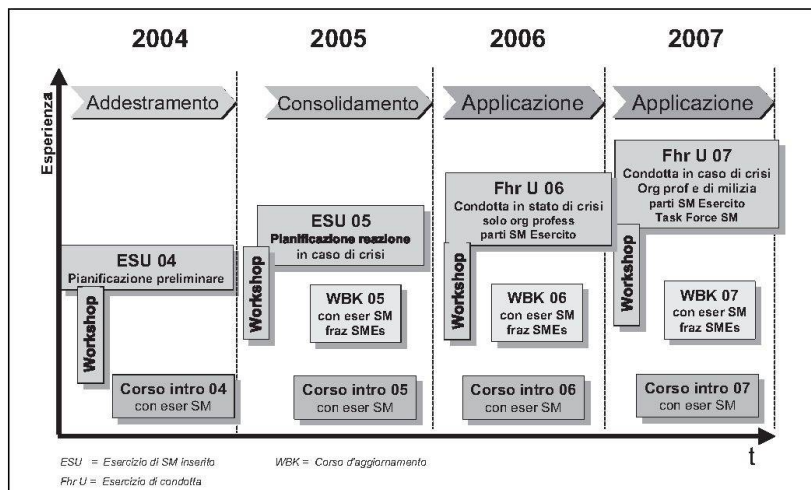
2004

2005

2006

2007

Esperienza

Addestramento

Consolidamento

Applicazione

Applicazione

ESU 04
Pianificazione preliminare

Workshop

Corso intro 04
con eser SM

ESU 05
Pianificazione reazione in caso di crisi

Workshop

WBK 05
con eser SM
fraz SMEs

Corso intro 05
con eser SM

Fhr U 06
Condotta in stato di crisi
solo org profess
parti SM Esercito

Workshop

WBK 06
con eser SM
fraz SMEs

Corso intro 06
con eser SM

Fhr U 07
Condotta in caso di crisi
Org prof e di milizia
parti SM Esercito
Task Force SM

Workshop

WBK 07
con eser SM
fraz SMEs

Corso intro 07
con eser SM

t

ESU = Esercizio di SM inserito
Fhr U = Esercizio di condotta

WBK = Corso d'aggiornamento